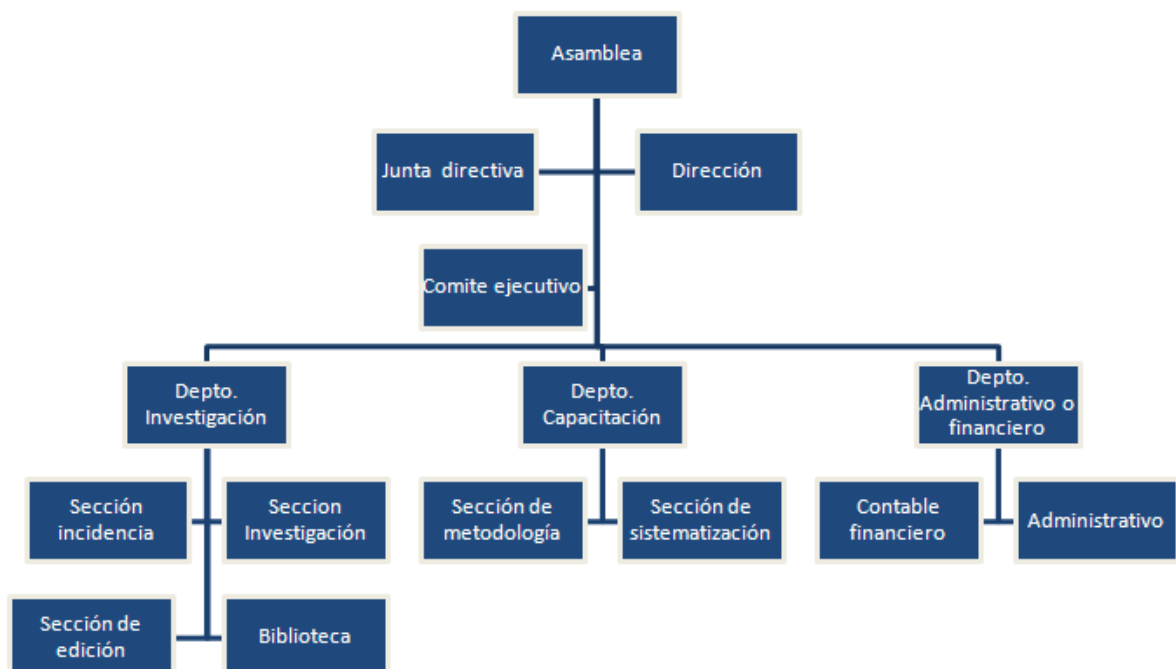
Asamblea

Junta directiva

Dirección

Comite ejecutivo

Depto. Investigación

Depto. Capacitación

Depto. Administrativo o financiero

Sección incidencia

Seccion Investigación

Sección de metodología

Sección de sistematización

Contable financiero

Administrativo

Sección de edición

Biblioteca